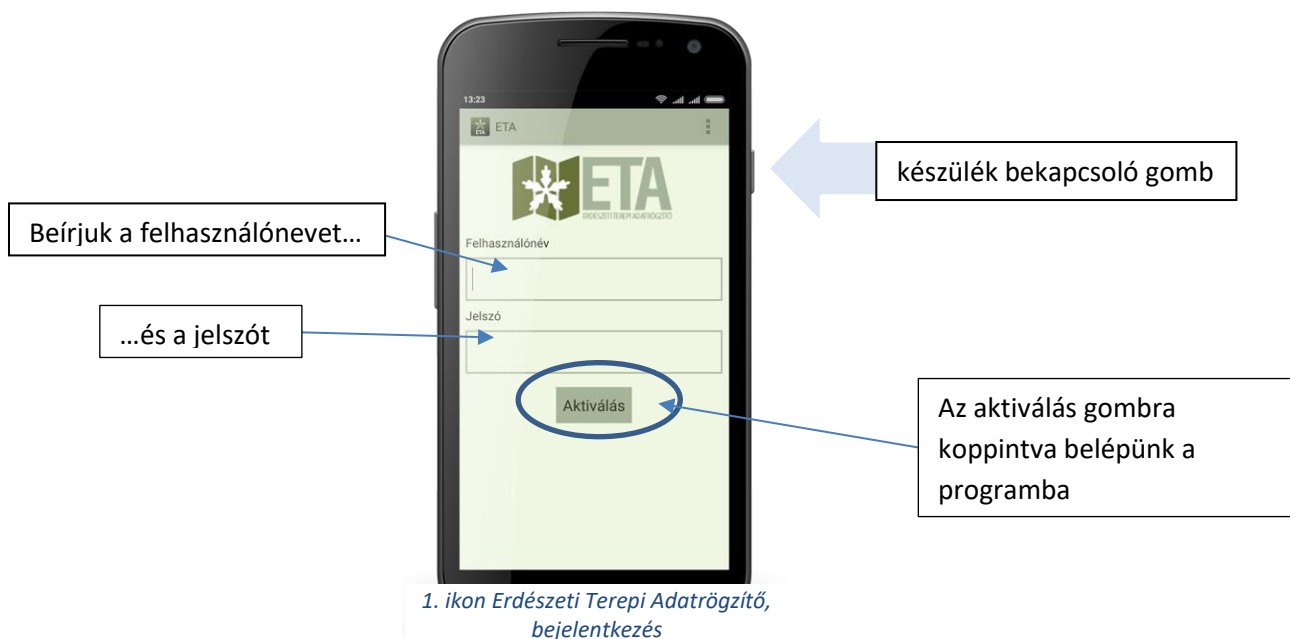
13:23

ETA

ETA
ERDÉSZETI TEREPI ADATRÖGZÍTŐ

készülék bekapcsoló gomb

Beírjuk a felhasználónevet…

Felhasználónév

…és a jelszót

Jelszó

Aktiválás

Az aktiválás gombra koppintva belépünk a programba

1. ikon Erdészeti Terepi Adatrögzítő, bejelentkezés